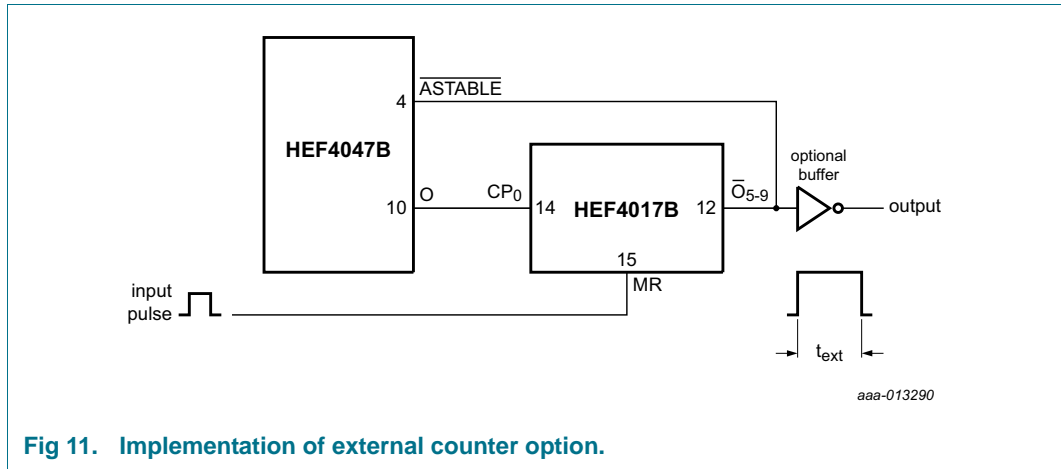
4 $\overline{\text{ASTABLE}}$

HEF4047B

10 O

$CP_0$ 14

HEF4017B

12 $\overline{O}_{5\text{-}9}$

15

MR

optional buffer

output

input pulse

$t_{ext}$

aaa-013290

Fig 11. Implementation of external counter option.